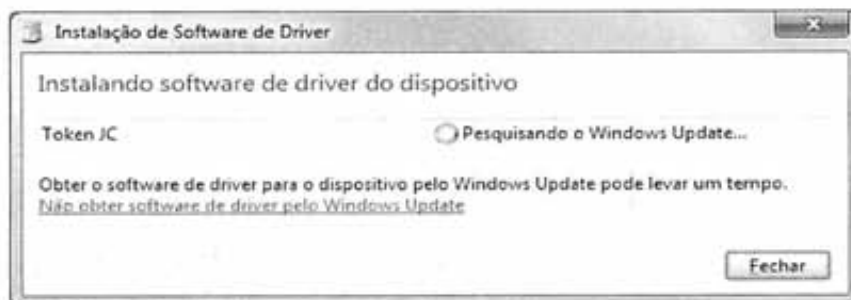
Instalação de Software de Driver

Instalando software de driver do dispositivo

Token JC

Pesquisando o Windows Update...

Obter o software de driver para o dispositivo pelo Windows Update pode levar um tempo.
Não obter software de driver pelo Windows Update

Fechar